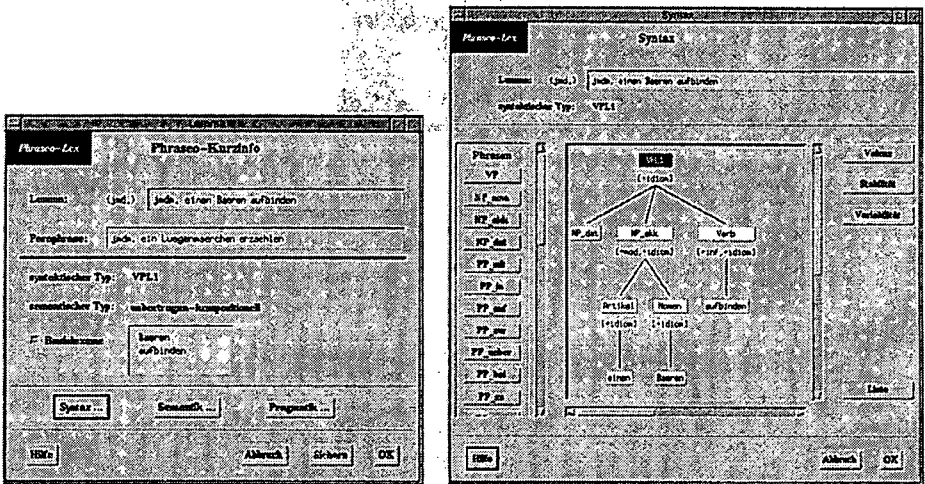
Phraseo-Lex

Phraseo-Kurzinfo

Lemma: (jmd.) jmdm. einen Bären aufbinden

Paraphrase: jmdm. ein Lügenmärchen erzählen

syntaktischer Typ: VPL1

semantischer Typ: übertragen-kompositionell

Basislexeme: Bären aufbinden

Syntax ... Semantik ... Pragmatik ...

Hilfe Abbruch Sichern OK

Phraseo-Lex

Syntax

Lemma: (jmd.) jmdm. einen Bären aufbinden

syntaktischer Typ: VPL1

Phrasen
VP
NP_nom
NP_akk
NP_dat
PP_mit
PP_in
PP_auf
PP_an
PP_unter
PP_bei
PP_zu

VPL1
[+idiom]
NP_dat
NP_akk
[+mod,+idiom]
Verb
[+inf,+idiom]
Artikel
[+idiom]
Nomen
[+idiom]
aufbinden
einen
Bären

Valenz
Stabilität
Variabilität
Liste ...

Hilfe Abbruch OK